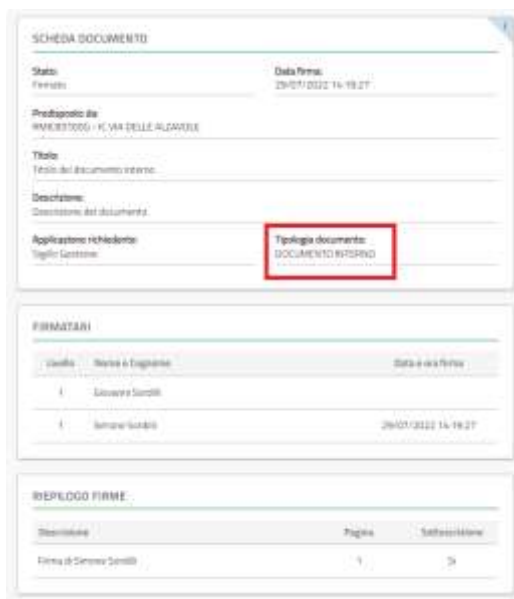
SCHEDA DOCUMENTO

Stato:
Firmato

Data firma:
29/07/2022 14:19:27

Predisposto da:
RMIC8T000G - IC VIA DELLE ALZAVOLE

Titolo:
Titolo del documento interno

Descrizione:
Descrizione del documento

Applicazione richiedente:
Segreteria Digitale

Tipologia documento:
DOCUMENTO INTERNO

FIRMATARI

| Livello | Nome e Cognome | Data e ora firma |
|---|---|---|
| 1 | Giovanni Sordilli | |
| 1 | Simone Sordilli | 29/07/2022 14:19:27 |

RIEPILOGO FIRME

| Descrizione | Pagina | Sottoscrizione |
|---|---|---|
| Firma di Simone Sordilli | 1 | Si |